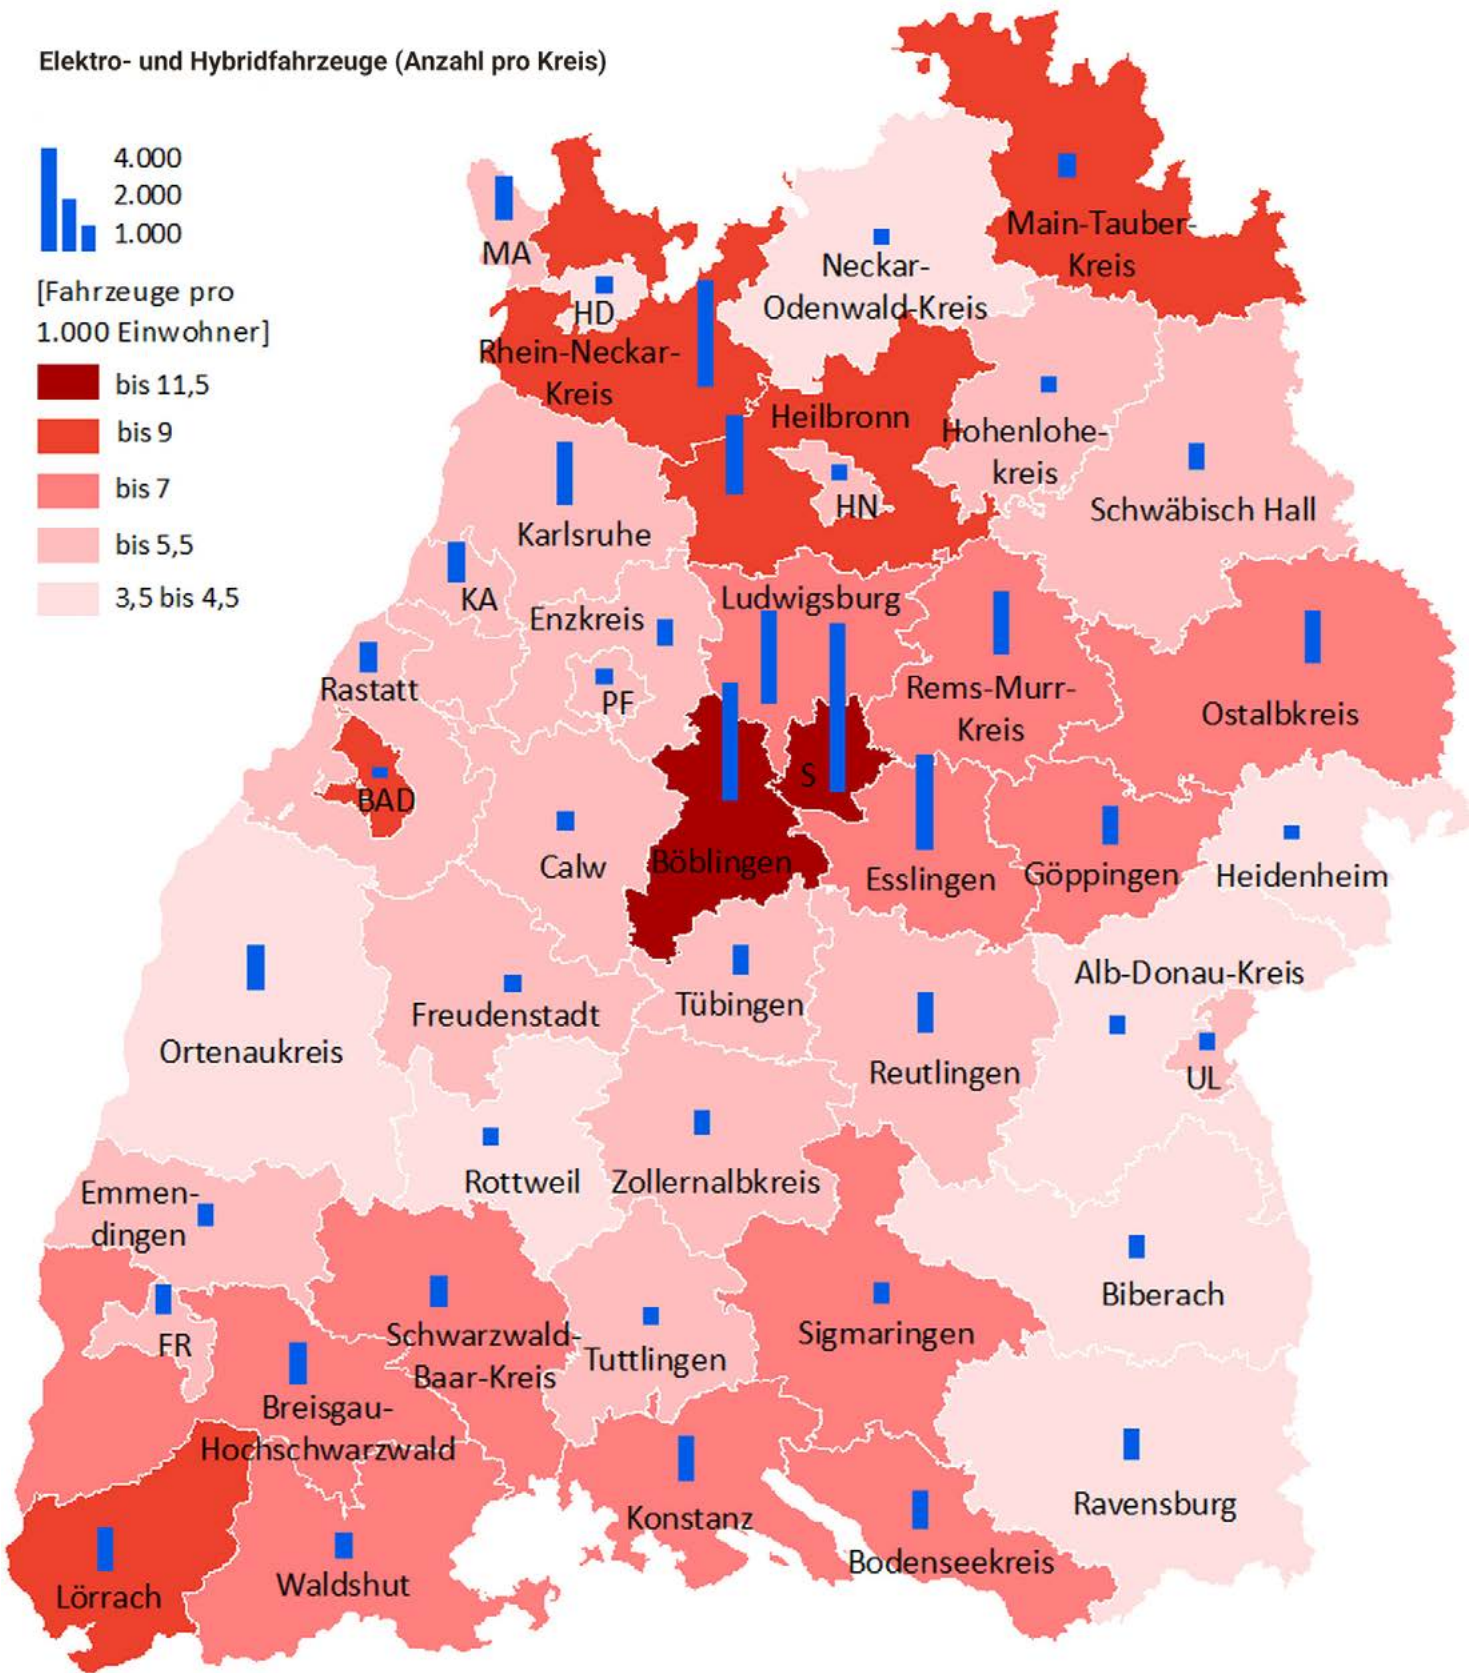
Elektro- und Hybridfahrzeuge (Anzahl pro Kreis)

4.000
2.000
1.000

[Fahrzeuge pro 1.000 Einwohner]
bis 11,5
bis 9
bis 7
bis 5,5
3,5 bis 4,5

MA
HD
Rhein-Neckar-Kreis
Neckar-Odenwald-Kreis
Main-Tauber-Kreis
Heilbronn
HN
Hohenlohekreis
Schwäbisch Hall
Karlsruhe
KA
Enzkreis
PF
Ludwigsburg
Rems-Murr-Kreis
Ostalbkreis
Rastatt
BAD
S
Böblingen
Calw
Esslingen
Göppingen
Heidenheim
Ortenaukreis
Freudenstadt
Tübingen
Reutlingen
Alb-Donau-Kreis
UL
Rottweil
Zollernalbkreis
Emmendingen
FR
Schwarzwald-Baar-Kreis
Tuttlingen
Sigmaringen
Biberach
Breisgau-Hochschwarzwald
Konstanz
Bodenseekreis
Ravensburg
Lörrach
Waldshut